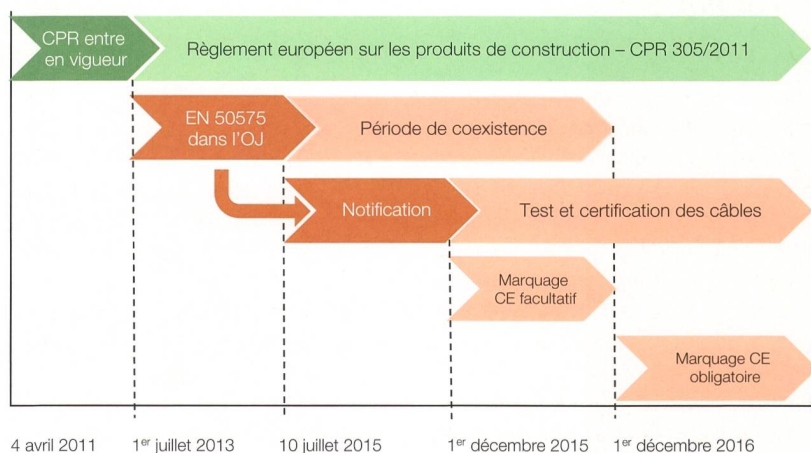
CPR entre en vigueur

Règlement européen sur les produits de construction – CPR 305/2011

EN 50575 dans l'OJ

Période de coexistence

Notification

Test et certification des câbles

Marquage CE facultatif

Marquage CE obligatoire

4 avril 2011

1$^{er}$ juillet 2013

10 juillet 2015

1$^{er}$ décembre 2015

1$^{er}$ décembre 2016